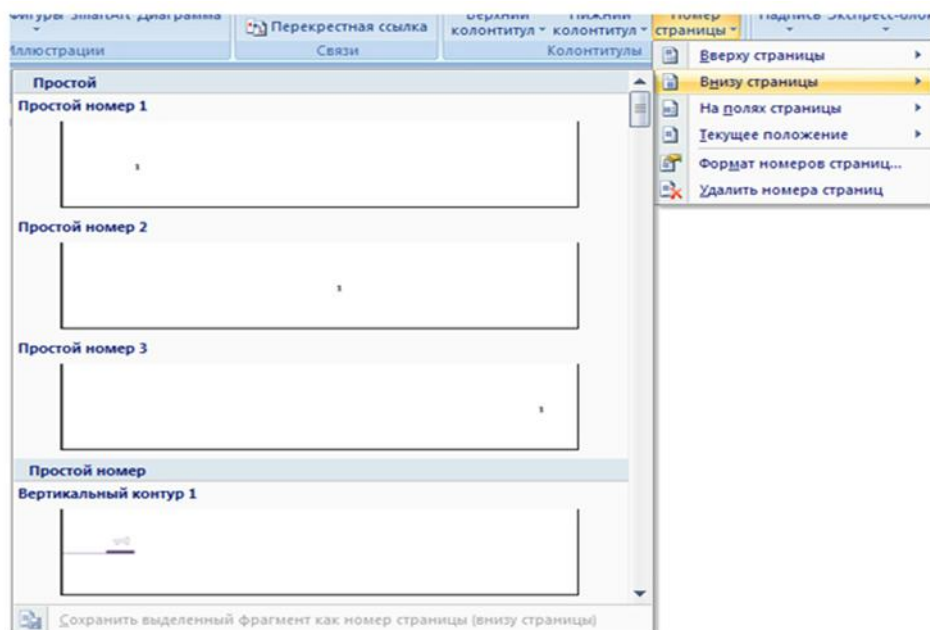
Фигуры SmartArt Диаграмма
Иллюстрации
Перекрестная ссылка
Связи
Верхний колонтитул
Нижний колонтитул
Колонтитулы
Номер страницы
Надпись Экспресс-блоки

Вверху страницы
Внизу страницы
На полях страницы
Текущее положение
Формат номеров страниц...
Удалить номера страниц

Простой
Простой номер 1
1
Простой номер 2
1
Простой номер 3
1
Простой номер
Вертикальный контур 1

Сохранить выделенный фрагмент как номер страницы (внизу страницы)